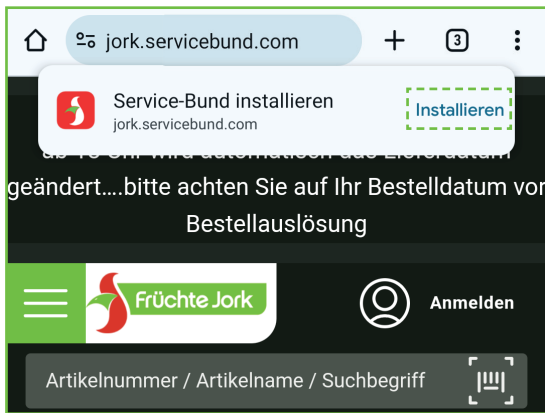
jork.servicebund.com

3

Service-Bund installieren
jork.servicebund.com

Installieren

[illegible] wird automatisch das Lieferdatum geändert….bitte achten Sie auf Ihr Bestelldatum vor Bestellauslösung

Früchte Jork

Anmelden

Artikelnummer / Artikelname / Suchbegriff